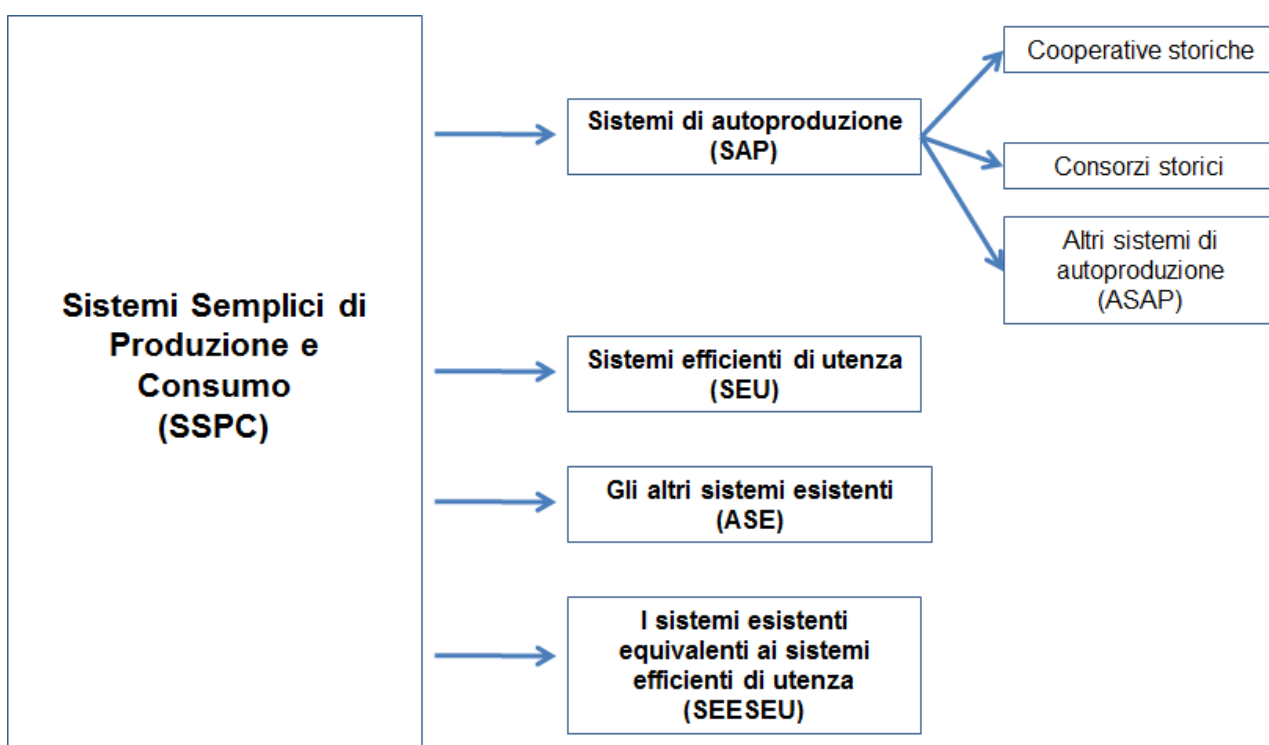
Sistemi Semplici di Produzione e Consumo (SSPC)

Sistemi di autoproduzione (SAP)

Cooperative storiche

Consorzi storici

Altri sistemi di autoproduzione (ASAP)

Sistemi efficienti di utenza (SEU)

Gli altri sistemi esistenti (ASE)

I sistemi esistenti equivalenti ai sistemi efficienti di utenza (SEESEU)